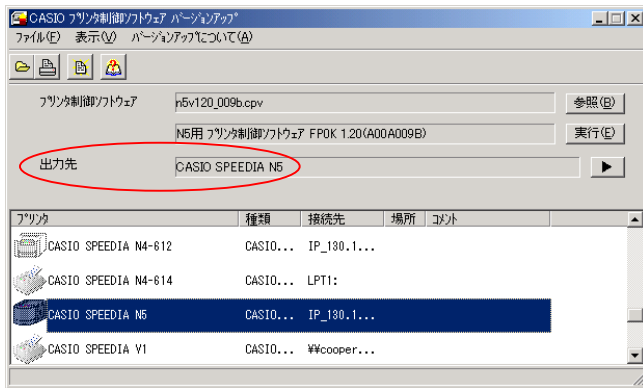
CASIO ﾌﾟﾘﾝﾀ制御ｿﾌﾄｳｪｱ ﾊﾞｰｼﾞｮﾝｱｯﾌﾟ

ﾌｧｲﾙ(F) 表示(V) ﾊﾞｰｼﾞｮﾝｱｯﾌﾟについて(A)

ﾌﾟﾘﾝﾀ制御ｿﾌﾄｳｪｱ n5v120_009b.cpv 参照(B)

N5用 ﾌﾟﾘﾝﾀ制御ｿﾌﾄｳｪｱ FP0K 1.20(A00A009B) 実行(E)

出力先 CASIO SPEEDIA N5

| ﾌﾟﾘﾝﾀ | 種類 | 接続先 | 場所 | ｺﾒﾝﾄ |
|---|---|---|---|---|
| CASIO SPEEDIA N4-612 | CASIO... | IP_130.1... | | |
| CASIO SPEEDIA N4-614 | CASIO... | LPT1: | | |
| CASIO SPEEDIA N5 | CASIO... | IP_130.1... | | |
| CASIO SPEEDIA V1 | CASIO... | ¥¥cooper... | | |